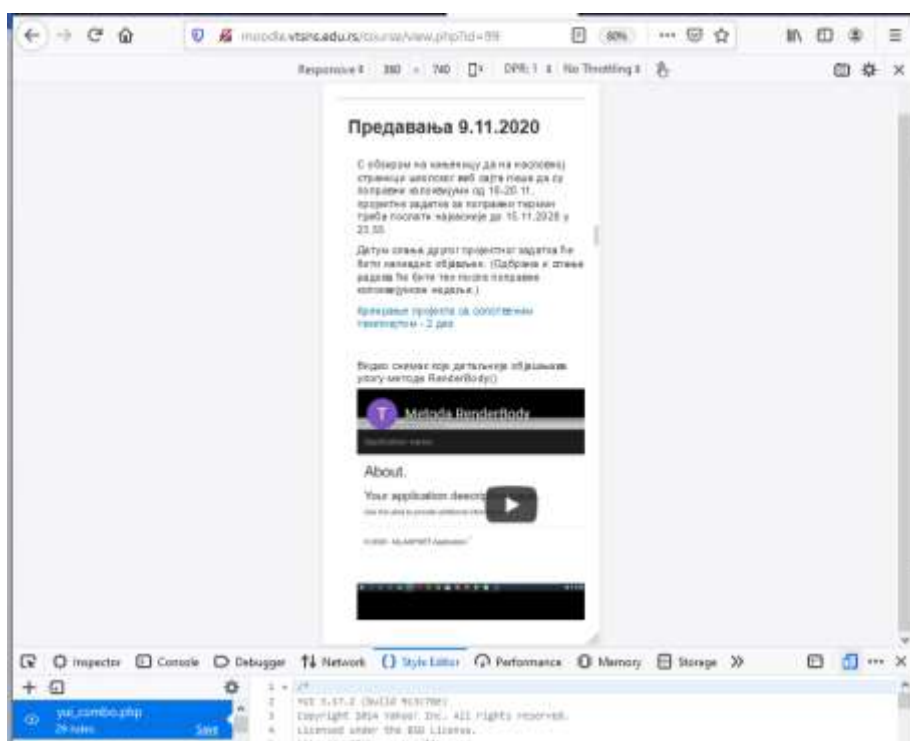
moodle.vtsnis.edu.rs/course/view.php?id=99

80%

Responsive 380 × 740 DPR: 1 No Throttling

Предавања 9.11.2020

С обзиром на најаву да на наредној страници школског веб сајта пише да су поправни колоквијуми од 16-20.11. пројектни задатак за поправни термин треба послати најкасније до 15.11.2020 у 23.55.

Датум слања другог пројектног задатка ће бити накнадно објављен. (Одбрана и слање радова ће бити тек после поправне колоквијумске недеље.)

Креирање пројекта са сопственим темплејтом - 2 део

Видео снимак који детаљније објашњава улогу методе RenderBody()

Metoda RenderBody

About.

Your application description

Inspector Console Debugger Network Style Editor Performance Memory Storage

yui_combo.php
29 rules
Save

1 /*
2 YUI 3.17.2 (build 9c3c78e)
3 Copyright 2014 Yahoo! Inc. All rights reserved.
4 Licensed under the BSD License.